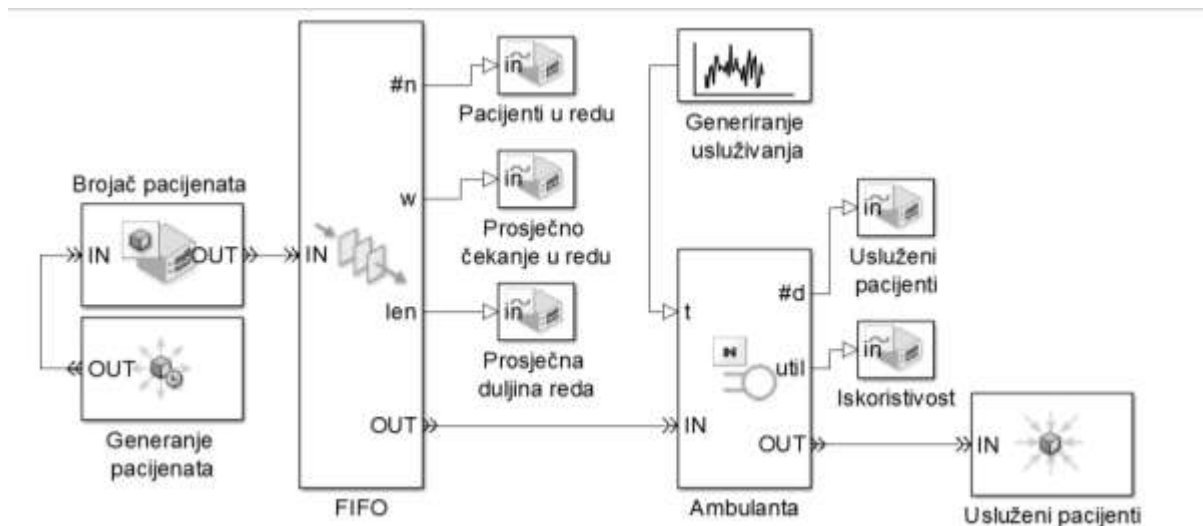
Brojač pacijenata
IN
OUT
OUT
Generanje pacijenata
IN
#n
w
len
OUT
FIFO
in
Pacijenti u redu
in
Prosječno čekanje u redu
in
Prosječna duljina reda
Generiranje usluživanja
t
#d
util
IN
OUT
Ambulanta
in
Usluženi pacijenti
in
Iskoristivost
IN
Usluženi pacijenti